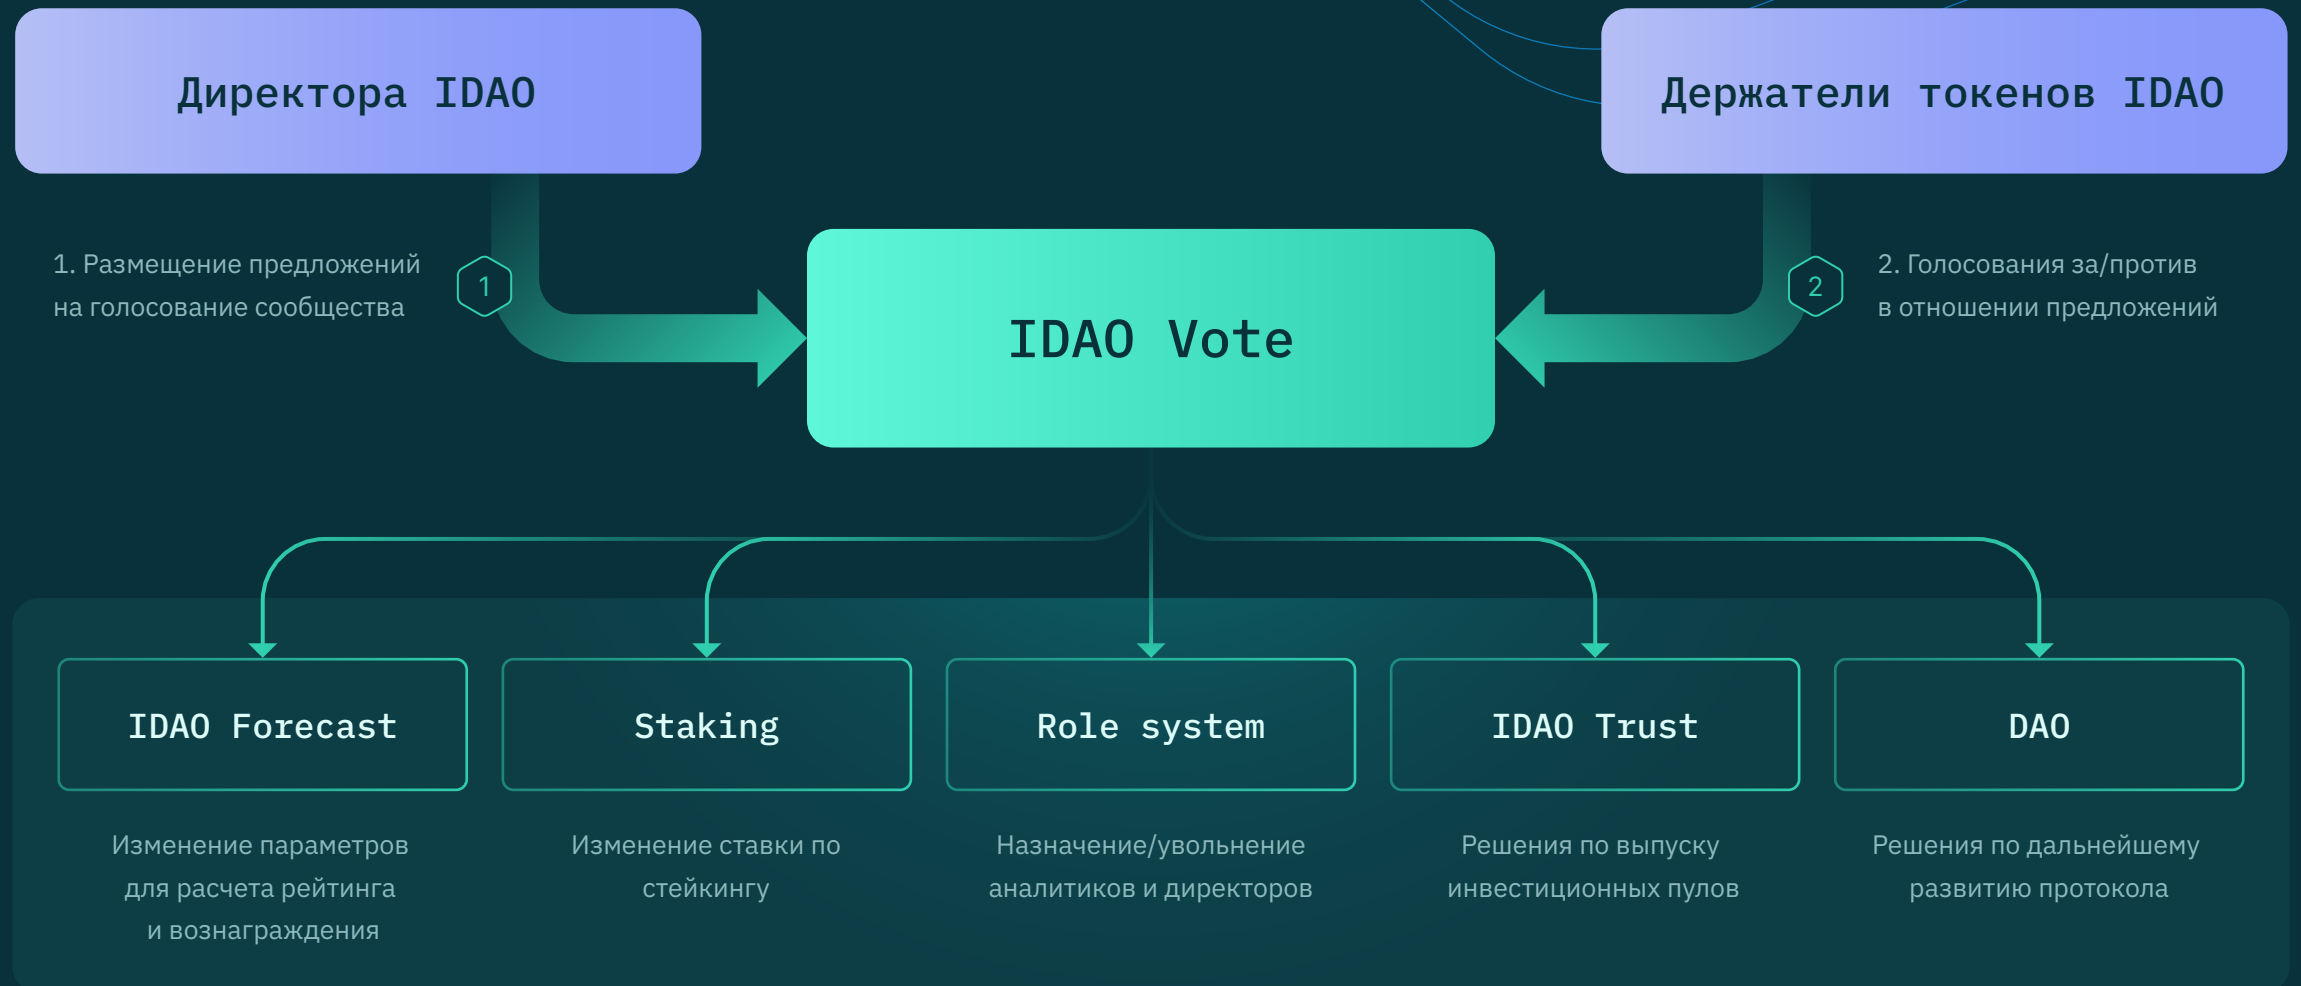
Директора IDAO

Держатели токенов IDAO

1. Размещение предложений на голосование сообщества

1

IDAO Vote

2

2. Голосования за/против в отношении предложений

IDAO Forecast

Изменение параметров для расчета рейтинга и вознаграждения

Staking

Изменение ставки по стейкингу

Role system

Назначение/увольнение аналитиков и директоров

IDAO Trust

Решения по выпуску инвестиционных пулов

DAO

Решения по дальнейшему развитию протокола